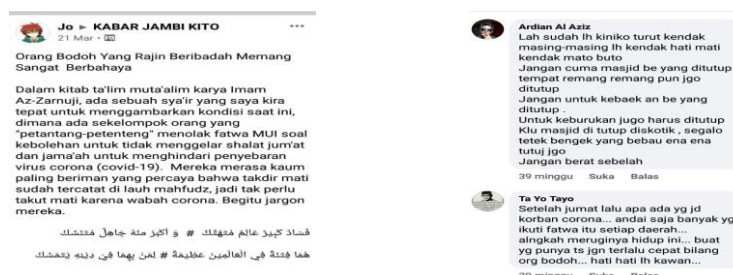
Jo ► KABAR JAMBI KITO
21 Mar ·

Orang Bodoh Yang Rajin Beribadah Memang Sangat Berbahaya

Dalam kitab ta'lim muta'alim karya Imam Az-Zarnuji, ada sebuah sya'ir yang saya kira tepat untuk menggambarkan kondisi saat ini, dimana ada sekelompok orang yang "petantang-petenteng" menolak fatwa MUI soal kebolehan untuk tidak menggelar shalat jum'at dan jama'ah untuk menghindari penyebaran virus corona (covid-19). Mereka merasa kaum paling beriman yang percaya bahwa takdir mati sudah tercatat di lauh mahfudz, jadi tak perlu takut mati karena wabah corona. Begitu jargon mereka.

فساد كبير عالم متهتك # و اكبر منه جاهل متنسك

هما فتنة في العالمين عظيمة # لمن بهما في دينه يتمسك

Ardian Al Aziz
Lah sudah lh kiniko turut kendak masing-masing lh kendak hati mati kendak mato buto
Jangan cuma masjid be yang ditutup tempat remang remang pun jgo ditutup
Jangan untuk kebaek an be yang ditutup .
Untuk keburukan jugo harus ditutup
Klu masjid di tutup diskotik , segalo tetek bengek yang bebau ena ena tutuj jgo
Jangan berat sebelah
39 minggu Suka Balas

Ta Yo Tayo
Setelah jumat lalu apa ada yg jd korban corona... andai saja banyak yg ikuti fatwa itu setiap daerah... alngkah meruginya hidup ini... buat yg punya ts jgn terlalu cepat bilang org bodoh... hati hati lh kawan...
39 minggu Suka Balas